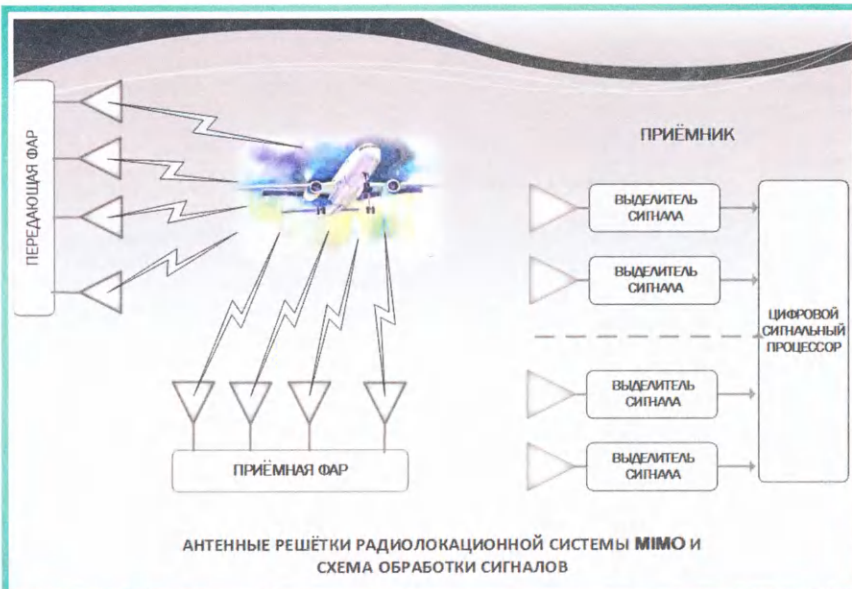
ПЕРЕДАЮЩАЯ ФАР

ПРИЁМНИК

ВЫДЕЛИТЕЛЬ СИГНАЛА

ВЫДЕЛИТЕЛЬ СИГНАЛА

ЦИФРОВОЙ СИГНАЛЬНЫЙ ПРОЦЕССОР

ВЫДЕЛИТЕЛЬ СИГНАЛА

ВЫДЕЛИТЕЛЬ СИГНАЛА

ПРИЁМНАЯ ФАР

АНТЕННЫЕ РЕШЁТКИ РАДИОЛОКАЦИОННОЙ СИСТЕМЫ MIMO И СХЕМА ОБРАБОТКИ СИГНАЛОВ